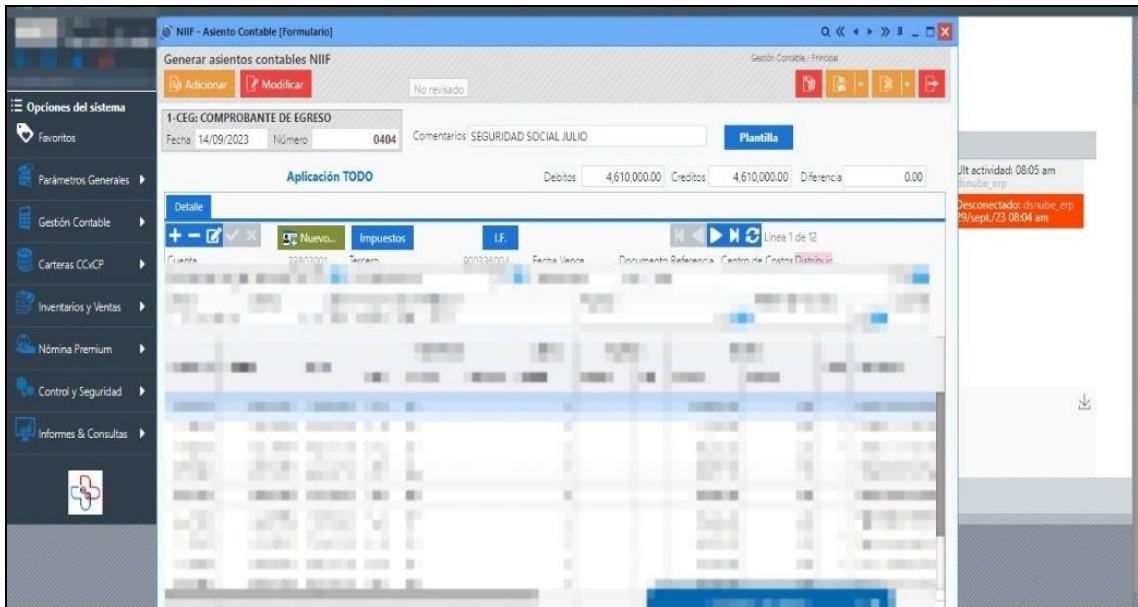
NIIF - Asiento Contable [Formulario]

Generar asientos contables NIIF

Gestión Contable / Principal

Adicionar
Modificar
No revisado

Opciones del sistema
Favoritos
Parámetros Generales
Gestión Contable
Carteras CCxCP
Inventarios y Ventas
Nómina Premium
Control y Seguridad
Informes & Consultas

1-CEG: COMPROBANTE DE EGRESO
Fecha 14/09/2023 Número 0404
Comentarios SEGURIDAD SOCIAL JULIO
Plantilla

Aplicación TODO
Debitos 4,610,000.00 Creditos 4,610,000.00 Diferencia 0.00

Detalle

Nuevo...
Impuestos
I.F.
Línea 1 de 12

Cuenta 23803001 Tercero 900336004 Fecha Vence Documento Referencia Centro de Costos Distribuir

Ult actividad: 08:05 am
dsnube_erp
Desconectado: dsnube_erp
29/sept./23 08:04 am